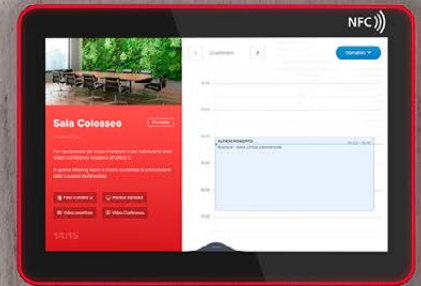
NFC

Sala Colosseo

Prenota

Per l'accensione del Video Proiettore e per l'attivazione della Video Conference rivolgersi all'Ufficio IT.

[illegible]

Video Conference

11:15

12 settembre

Impostazioni

AUTION ROSOPPO

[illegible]